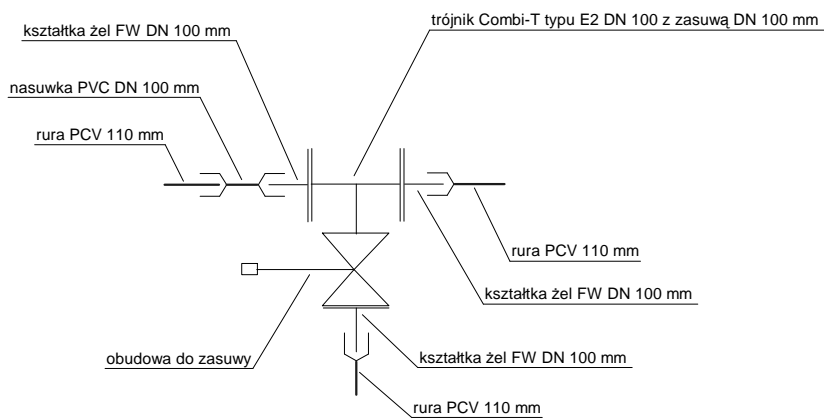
kształtka żel FW DN 100 mm

trójnik Combi-T typu E2 DN 100 z zasuwą DN 100 mm

nasuwka PVC DN 100 mm

rura PCV 110 mm

rura PCV 110 mm

kształtka żel FW DN 100 mm

obudowa do zasuwy

kształtka żel FW DN 100 mm

rura PCV 110 mm